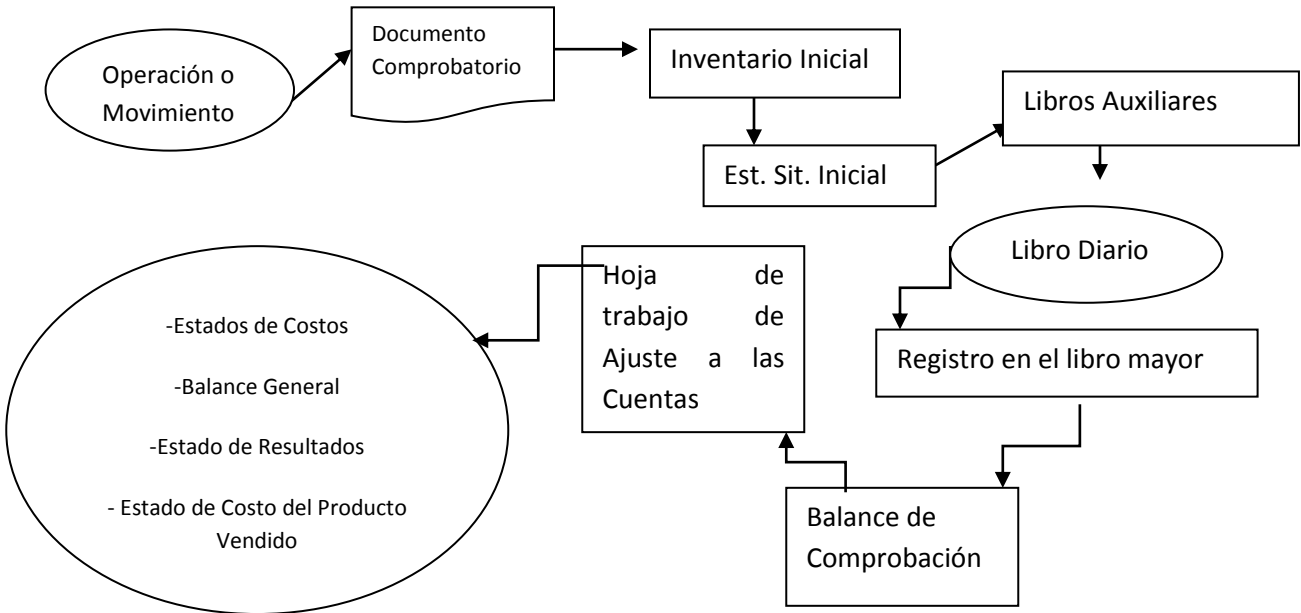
Operación o Movimiento

Documento Comprobatorio

Inventario Inicial

Est. Sit. Inicial

Libros Auxiliares

Libro Diario

Registro en el libro mayor

Balance de Comprobación

Hoja de trabajo de Ajuste a las Cuentas

-Estados de Costos

-Balance General

-Estado de Resultados

- Estado de Costo del Producto Vendido